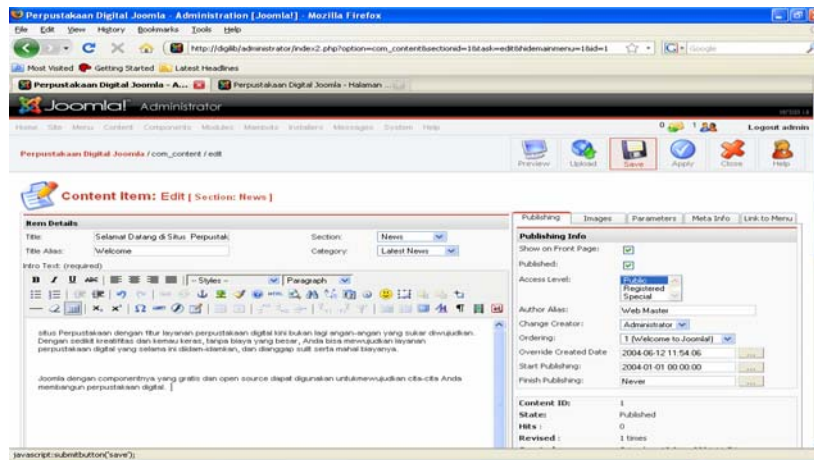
Perpustakaan Digital Joomla - Administration [Joomla!] - Mozilla Firefox

File Edit View History Bookmarks Tools Help

http://digilib/administrator/index2.php?option=com_content&sectionid=1&task=edit&hidemainmenu=1&id=1

Google

Most Visited Getting Started Latest Headlines

Perpustakaan Digital Joomla - A...

Perpustakaan Digital Joomla - Halaman ...

Joomla! Administrator

Home Site Menu Content Components Modules Mambots Installers Messages System Help

0 1 Logout admin

Perpustakaan Digital Joomla / com_content / edit

Preview Upload Save Apply Close Help

Content Item: Edit [ Section: News ]

Item Details

Title: Selamat Datang di Situs Perpustak

Section: News

Title Alias: Welcome

Category: Latest News

Intro Text: (required)

-- Styles -- Paragraph

situs Perpustakaan dengan fitur layanan perpustakaan digital kini bukan lagi angan-angan yang sukar diwujudkan. Dengan sedikit kreatifitas dan kemau keras, tanpa biaya yang besar, Anda bisa mewujudkan layanan perpustakaan digital yang selama ini didam-idamkan, dan dianggap sulit serta mahal biayanya.

Joomla dengan componentnya yang gratis dan open source dapat digunakan untukmewujudkan cita-cita Anda membangun perpustakaan digital.

Publishing Images Parameters Meta Info Link to Menu

Publishing Info

Show on Front Page:

Published:

Access Level: Public Registered Special

Author Alias: Web Master

Change Creator: Administrator

Ordering: 1 (Welcome to Joomla!)

Override Created Date 2004-06-12 11:54:06

Start Publishing: 2004-01-01 00:00:00

Finish Publishing: Never

Content ID: 1

State: Published

Hits: 0

Revised: 1 times

javascript:submitbutton('save');